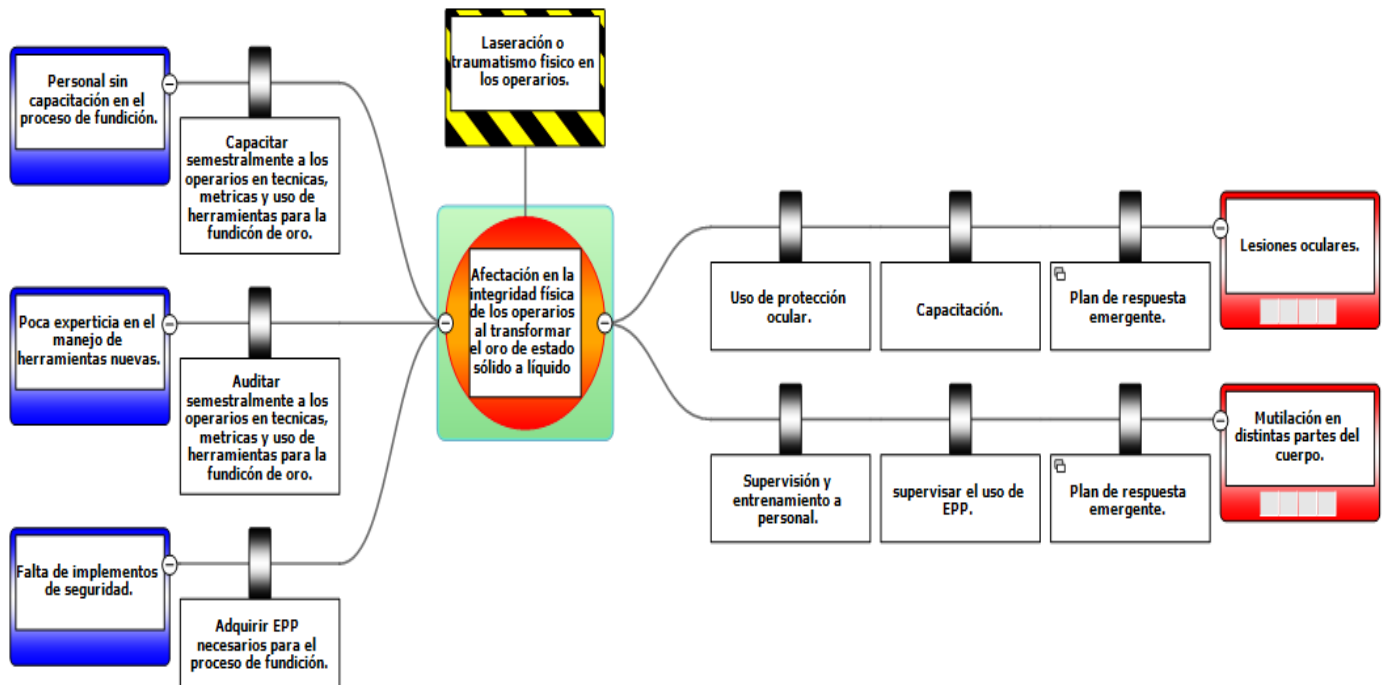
Laseración o traumatismo físico en los operarios.

Personal sin capacitación en el proceso de fundición.

Capacitar semestralmente a los operarios en tecnicas, metricas y uso de herramientas para la fundicón de oro.

Poca experticia en el manejo de herramientas nuevas.

Auditar semestralmente a los operarios en tecnicas, metricas y uso de herramientas para la fundicón de oro.

Falta de implementos de seguridad.

Adquirir EPP necesarios para el proceso de fundición.

Afectación en la integridad física de los operarios al transformar el oro de estado sólido a líquido

Uso de protección ocular.

Capacitación.

Plan de respuesta emergente.

Lesiones oculares.

Supervisión y entrenamiento a personal.

supervisar el uso de EPP.

Plan de respuesta emergente.

Mutilación en distintas partes del cuerpo.